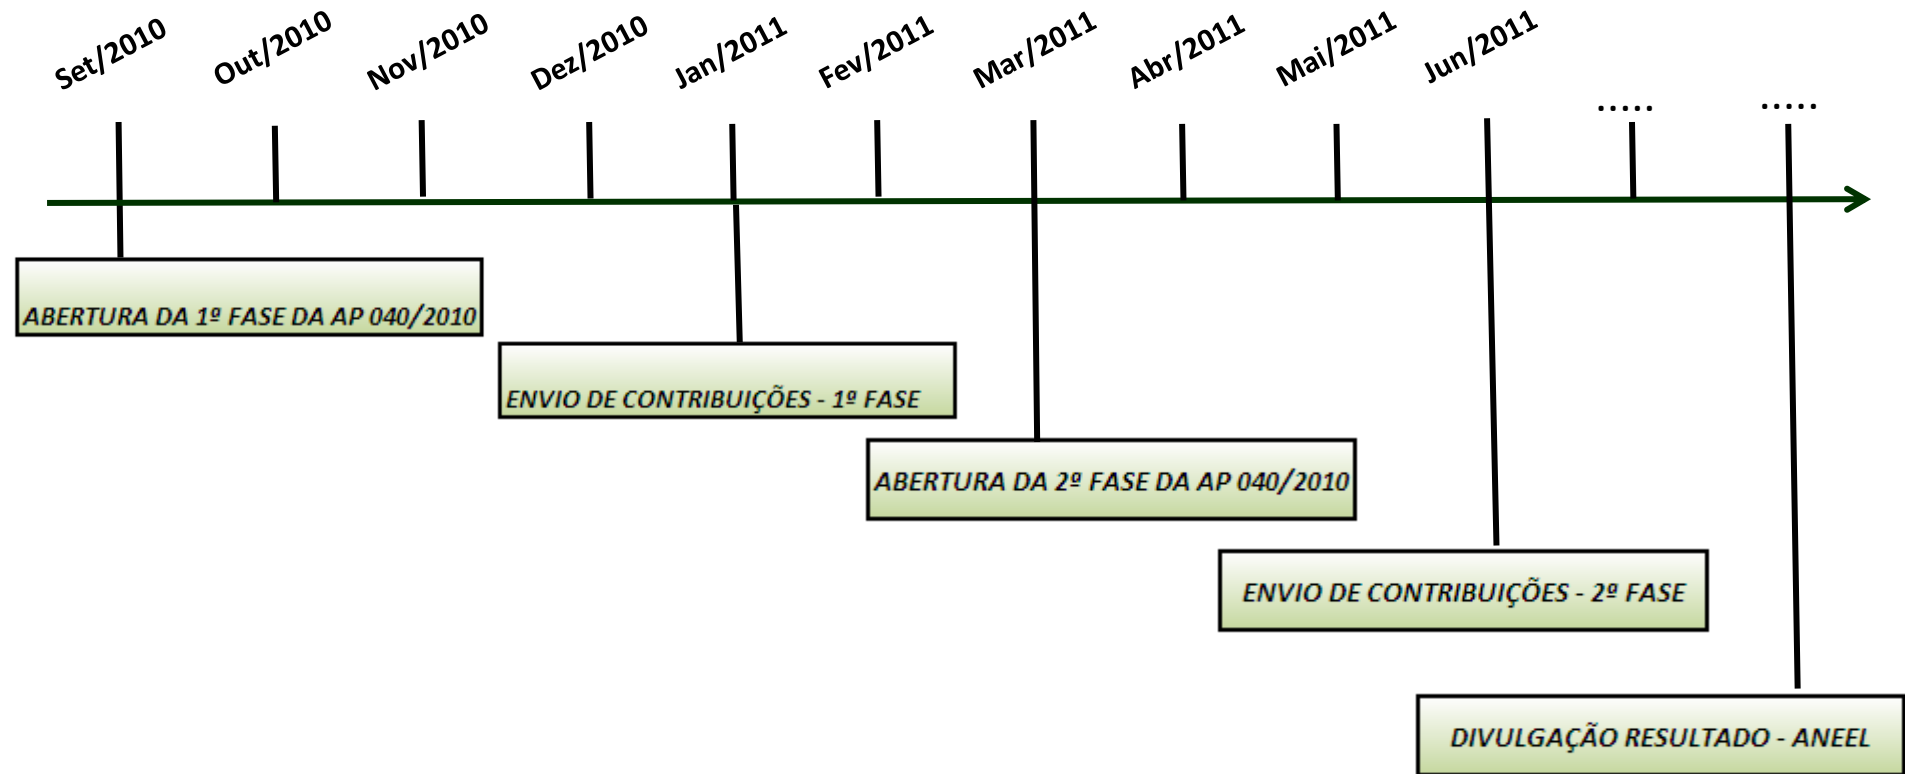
Set/2010 Out/2010 Nov/2010 Dez/2010 Jan/2011 Fev/2011 Mar/2011 Abr/2011 Mai/2011 Jun/2011 ..... .....

ABERTURA DA 1º FASE DA AP 040/2010

ENVIO DE CONTRIBUIÇÕES - 1º FASE

ABERTURA DA 2º FASE DA AP 040/2010

ENVIO DE CONTRIBUIÇÕES - 2º FASE

DIVULGAÇÃO RESULTADO - ANEEL